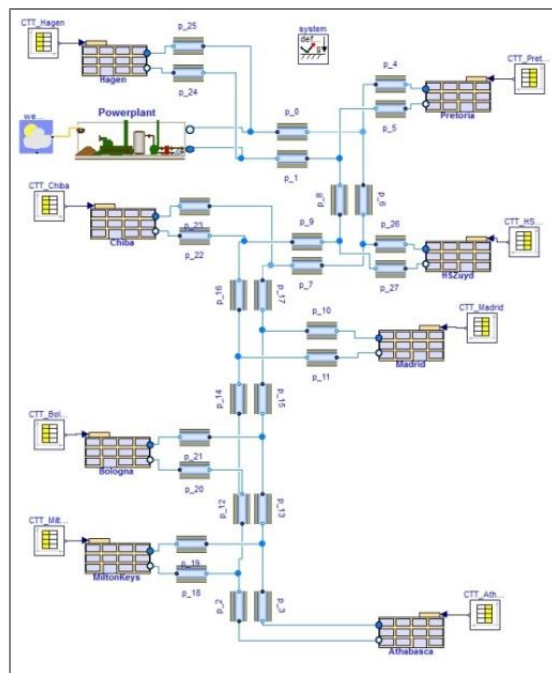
CTT_Hagen
p_25
system
def
Hagen
p_24
CTT_Pret...
p_4
we...
Powerplant
p_0
Pretoria
p_5
p_1
CTT_Chiba
p_8
p_6
p_23
p_9
p_26
CTT_HS...
Chiba
p_22
p_7
HSZuyd
p_27
p_16
p_17
CTT_Madrid
p_10
Madrid
p_11
p_14
p_15
CTT_Bol...
Bologna
p_21
p_20
p_12
p_13
CTT_Mil...
MiltonKeys
p_19
p_18
p_2
p_3
CTT_Ath...
Athabasca